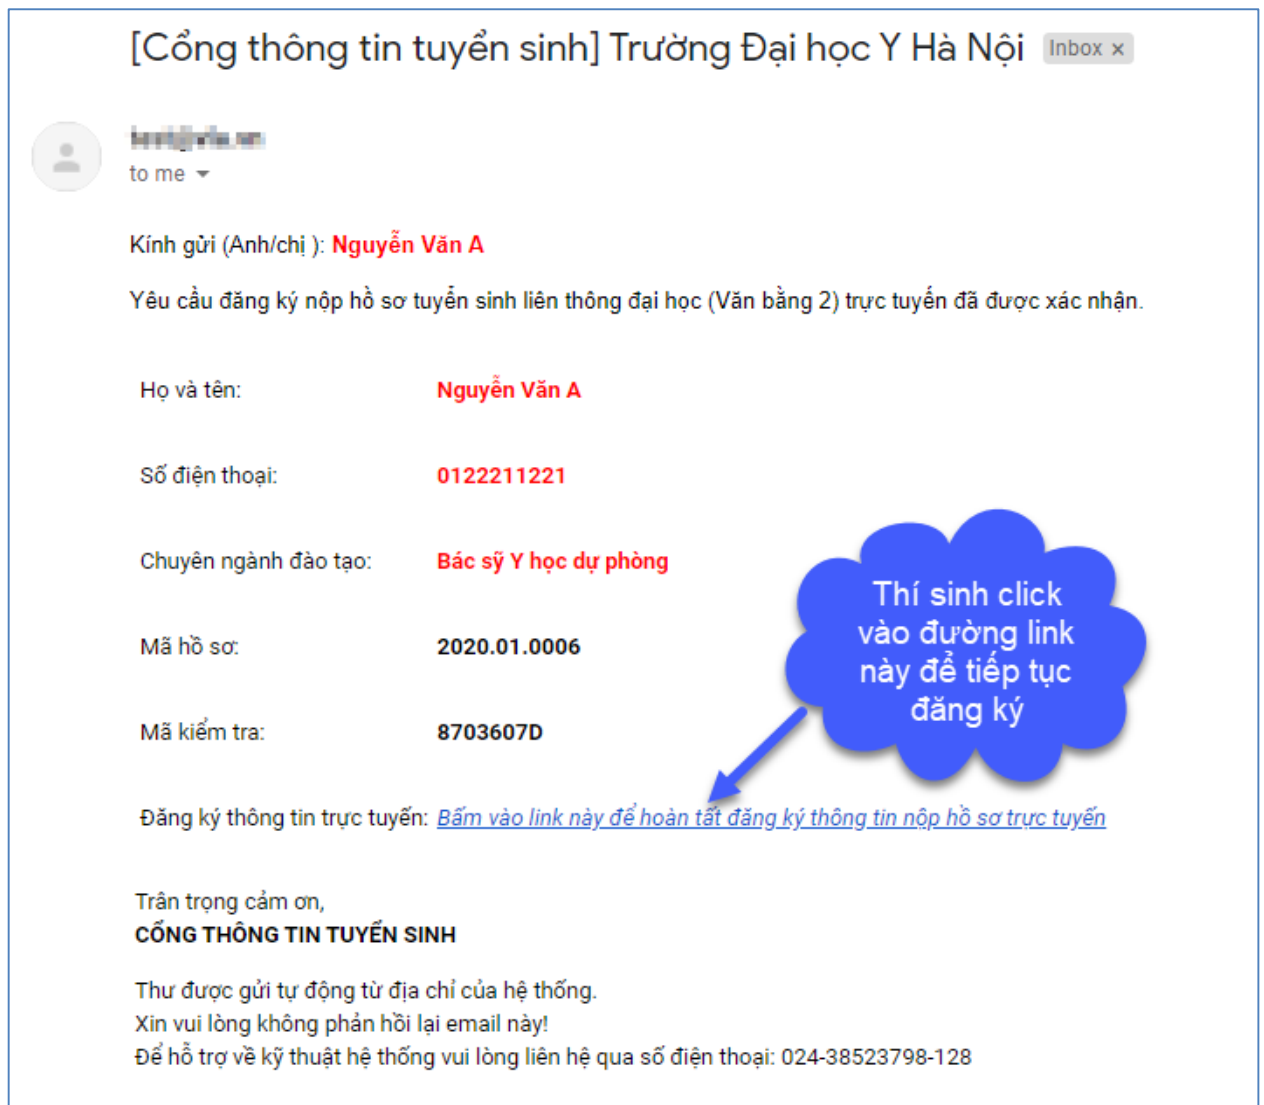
[Cổng thông tin tuyển sinh] Trường Đại học Y Hà Nội Inbox ×

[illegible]
to me

Kính gửi (Anh/chị ): Nguyễn Văn A

Yêu cầu đăng ký nộp hồ sơ tuyển sinh liên thông đại học (Văn bằng 2) trực tuyến đã được xác nhận.

| | |
|---|---|
| Họ và tên: | Nguyễn Văn A |
| Số điện thoại: | 0122211221 |
| Chuyên ngành đào tạo: | Bác sỹ Y học dự phòng |
| Mã hồ sơ: | 2020.01.0006 |
| Mã kiểm tra: | 8703607D |

Thí sinh click vào đường link này để tiếp tục đăng ký

Đăng ký thông tin trực tuyến: Bấm vào link này để hoàn tất đăng ký thông tin nộp hồ sơ trực tuyến

Trân trọng cảm ơn,
CỔNG THÔNG TIN TUYỂN SINH

Thư được gửi tự động từ địa chỉ của hệ thống.
Xin vui lòng không phản hồi lại email này!
Để hỗ trợ về kỹ thuật hệ thống vui lòng liên hệ qua số điện thoại: 024-38523798-128